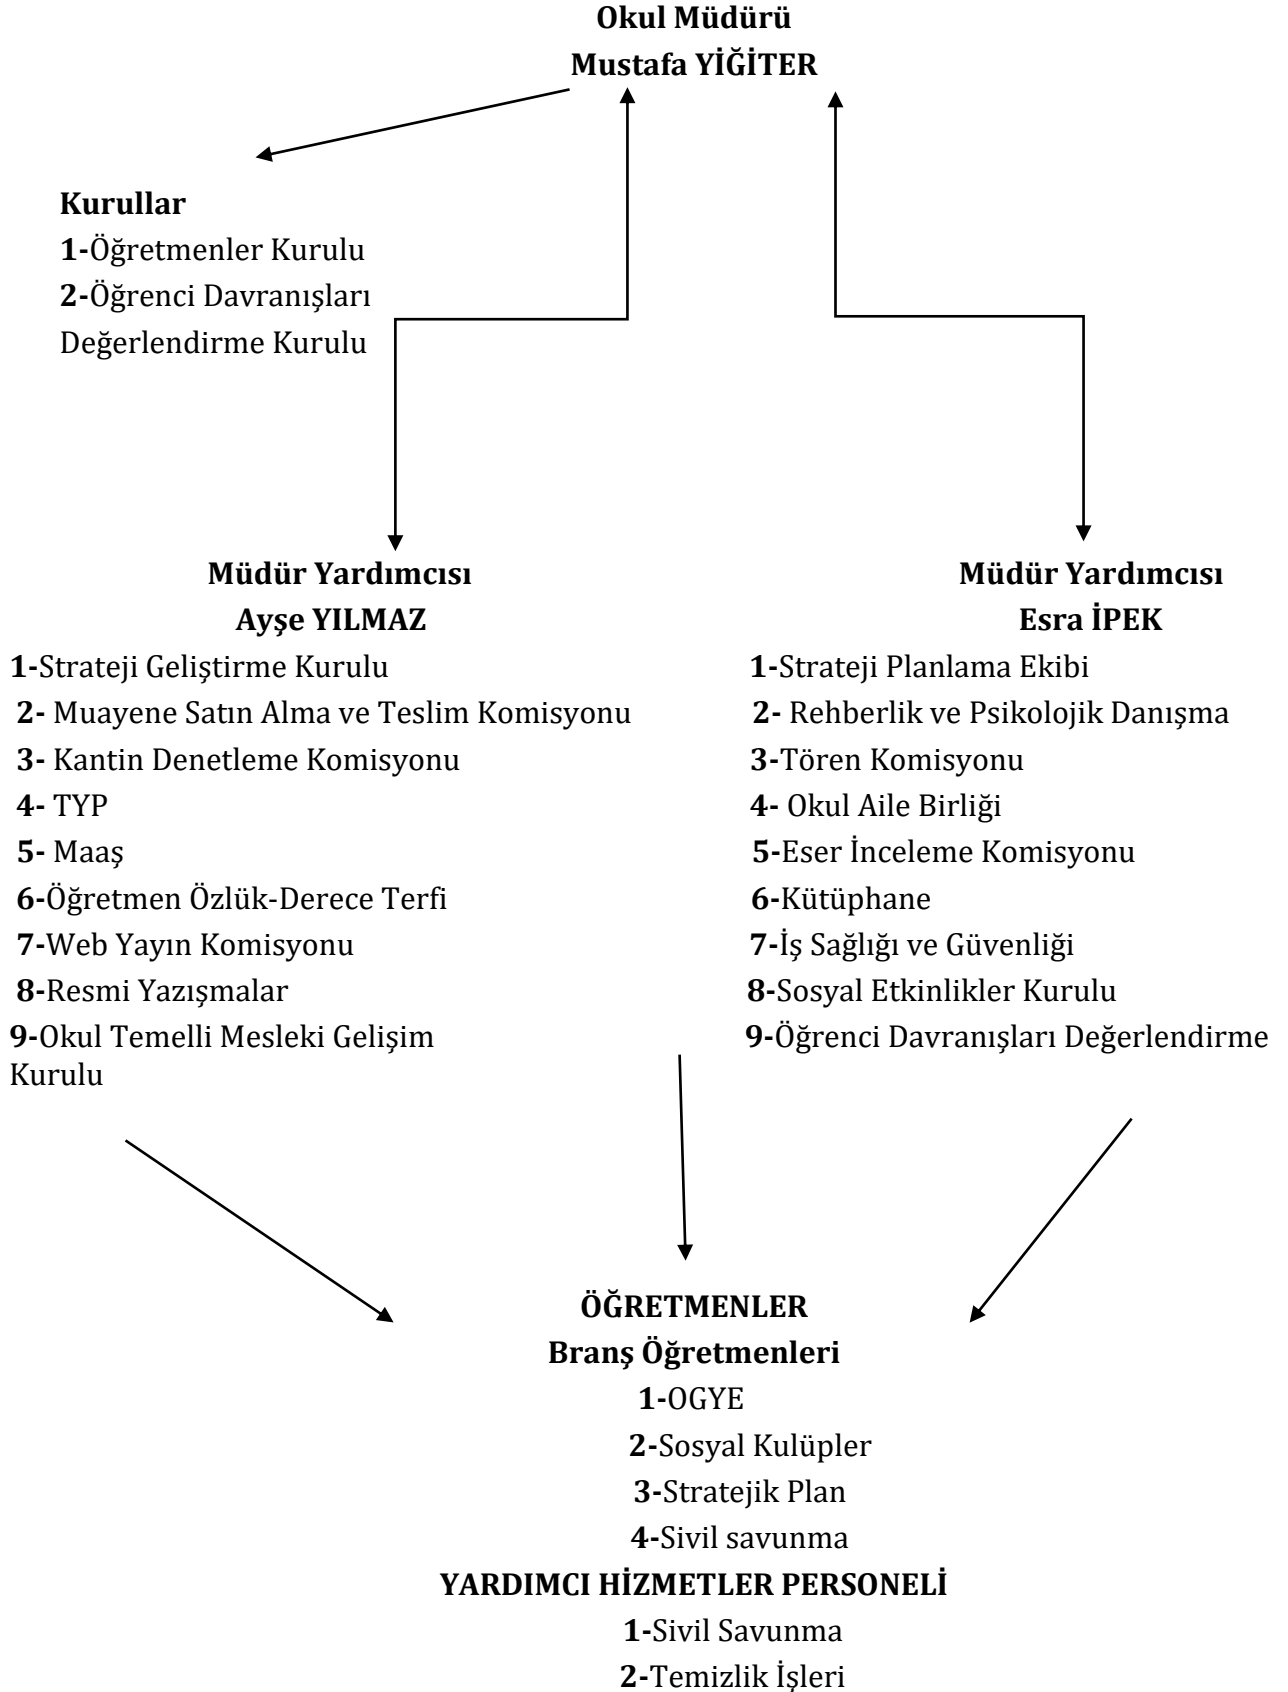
**Okul Müdürü**
**Mustafa YİĞİTER**

**Kurullar**
**1-**Öğretmenler Kurulu
**2-**Öğrenci Davranışları Değerlendirme Kurulu

**Müdür Yardımcısı**
**Ayşe YILMAZ**
**1-**Strateji Geliştirme Kurulu
**2-** Muayene Satın Alma ve Teslim Komisyonu
**3-** Kantin Denetleme Komisyonu
**4-** TYP
**5-** Maaş
**6-**Öğretmen Özlük-Derece Terfi
**7-**Web Yayın Komisyonu
**8-**Resmi Yazışmalar
**9-**Okul Temelli Mesleki Gelişim Kurulu

**Müdür Yardımcısı**
**Esra İPEK**
**1-**Strateji Planlama Ekibi
**2-** Rehberlik ve Psikolojik Danışma
**3-**Tören Komisyonu
**4-** Okul Aile Birliği
**5-**Eser İnceleme Komisyonu
**6-**Kütüphane
**7-**İş Sağlığı ve Güvenliği
**8-**Sosyal Etkinlikler Kurulu
**9-**Öğrenci Davranışları Değerlendirme

**ÖĞRETMENLER**
**Branş Öğretmenleri**
**1-**OGYE
**2-**Sosyal Kulüpler
**3-**Stratejik Plan
**4-**Sivil savunma
**YARDIMCI HİZMETLER PERSONELİ**
**1-**Sivil Savunma
**2-**Temizlik İşleri